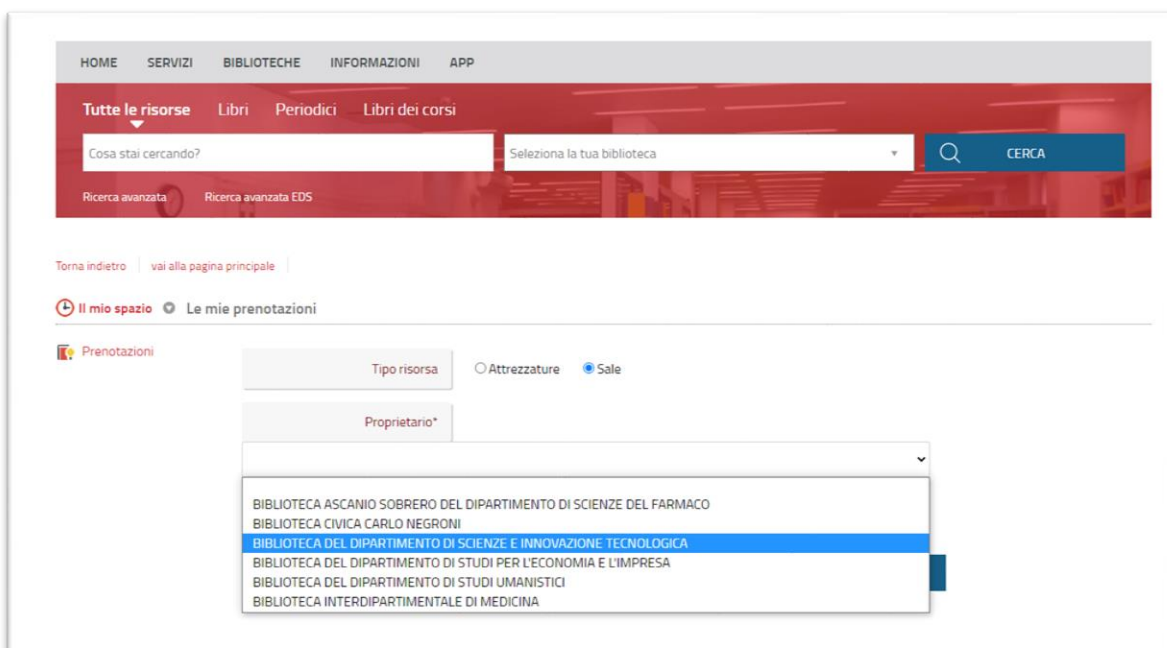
HOME SERVIZI BIBLIOTECHE INFORMAZIONI APP

Tutte le risorse Libri Periodici Libri dei corsi

Cosa stai cercando?

Seleziona la tua biblioteca

CERCA

Ricerca avanzata Ricerca avanzata EDS

Torna indietro | vai alla pagina principale

Il mio spazio Le mie prenotazioni

Prenotazioni

Tipo risorsa ○ Attrezzature ● Sale

Proprietario*

BIBLIOTECA ASCANIO SOBRERO DEL DIPARTIMENTO DI SCIENZE DEL FARMACO
BIBLIOTECA CIVICA CARLO NEGRONI
BIBLIOTECA DEL DIPARTIMENTO DI SCIENZE E INNOVAZIONE TECNOLOGICA
BIBLIOTECA DEL DIPARTIMENTO DI STUDI PER L'ECONOMIA E L'IMPRESA
BIBLIOTECA DEL DIPARTIMENTO DI STUDI UMANISTICI
BIBLIOTECA INTERDIPARTIMENTALE DI MEDICINA